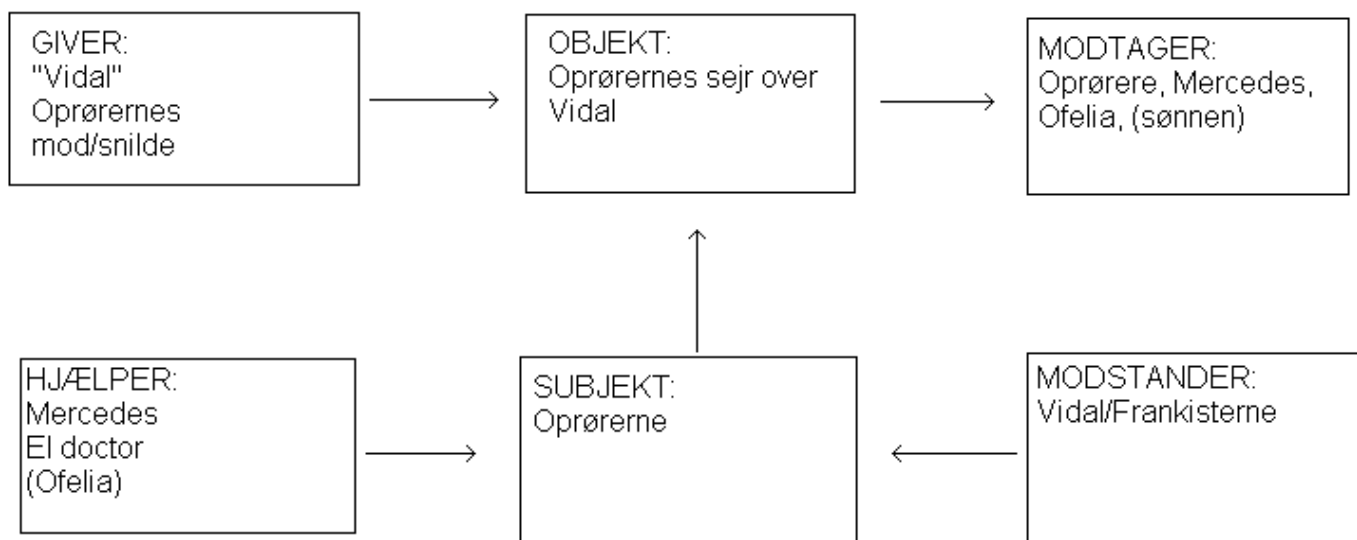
GIVER:
"Vidal"
Oprørernes
mod/snilde

OBJEKT:
Oprørernes sejr over
Vidal

MODTAGER:
Oprørere, Mercedes,
Ofelia, (sønnen)

HJÆLPER:
Mercedes
El doctor
(Ofelia)

SUBJEKT:
Oprørerne

MODSTANDER:
Vidal/Frankisterne